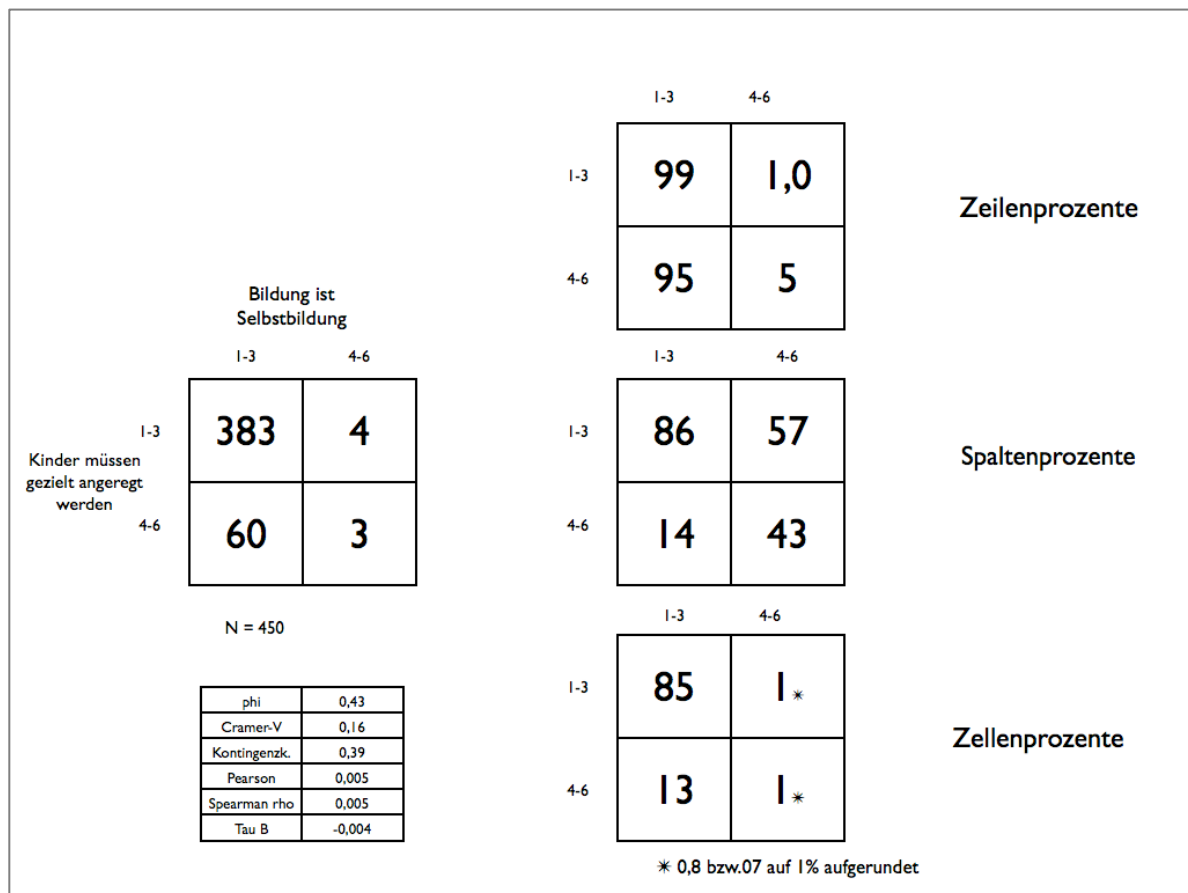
|  | 1-3 | 4-6 |
|---|---|---|
| 1-3 | 99 | 1,0 |
| 4-6 | 95 | 5 |

Zeilenprozente

Bildung ist Selbstbildung

Kinder müssen gezielt angeregt werden

|  | 1-3 | 4-6 |
|---|---|---|
| 1-3 | 383 | 4 |
| 4-6 | 60 | 3 |

N = 450

|  | 1-3 | 4-6 |
|---|---|---|
| 1-3 | 86 | 57 |
| 4-6 | 14 | 43 |

Spaltenprozente

| phi | 0,43 |
|---|---|
| Cramer-V | 0,16 |
| Kontingenzk. | 0,39 |
| Pearson | 0,005 |
| Spearman rho | 0,005 |
| Tau B | -0,004 |

|  | 1-3 | 4-6 |
|---|---|---|
| 1-3 | 85 | 1* |
| 4-6 | 13 | 1* |

Zellenprozente

* 0,8 bzw.07 auf 1% aufgerundet